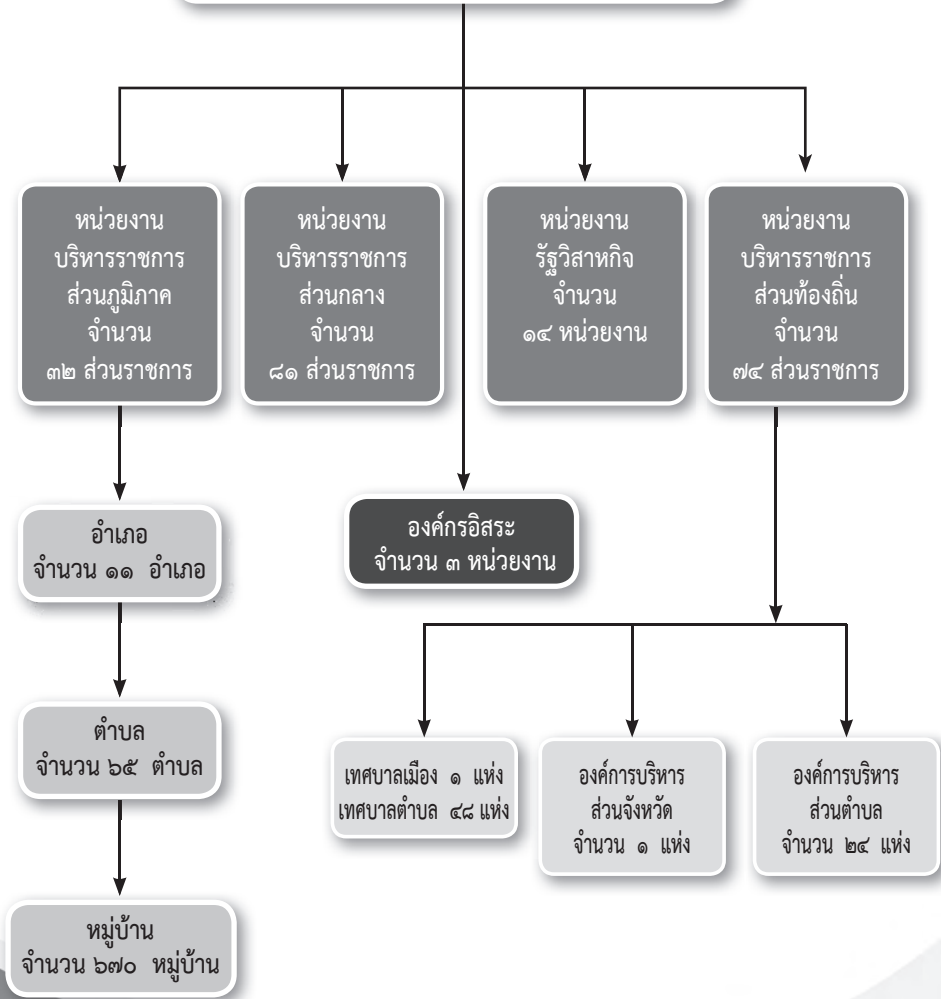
หน่วยงาน บริหารราชการ ส่วนภูมิภาค จำนวน ๓๒ ส่วนราชการ

หน่วยงาน บริหารราชการ ส่วนกลาง จำนวน ๘๑ ส่วนราชการ

หน่วยงาน รัฐวิสาหกิจ จำนวน ๑๔ หน่วยงาน

หน่วยงาน บริหารราชการ ส่วนท้องถิ่น จำนวน ๗๔ ส่วนราชการ

อำเภอ จำนวน ๑๑ อำเภอ

องค์กรอิสระ จำนวน ๓ หน่วยงาน

ตำบล จำนวน ๖๕ ตำบล

เทศบาลเมือง ๑ แห่ง เทศบาลตำบล ๔๘ แห่ง

องค์การบริหาร ส่วนจังหวัด จำนวน ๑ แห่ง

องค์การบริหาร ส่วนตำบล จำนวน ๒๔ แห่ง

หมู่บ้าน จำนวน ๖๗๐ หมู่บ้าน